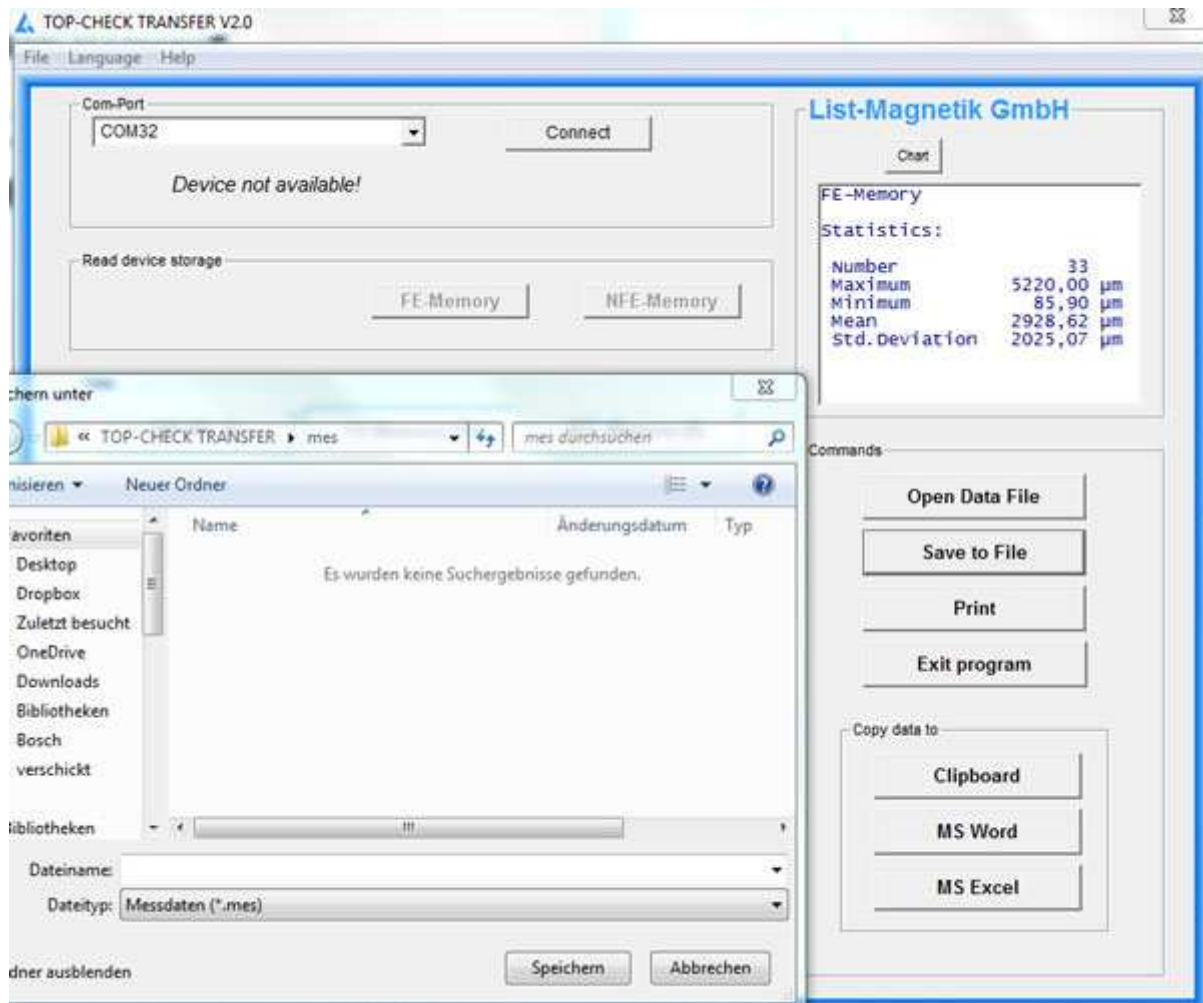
TOP-CHECK TRANSFER V2.0

File Language Help

Com-Port
COM32
Connect

Device not available!

Read device storage
FE-Memory
NFE-Memory

List-Magnetik GmbH

Chart

FE-Memory

Statistics:

| Number | 33 |
|---|---|
| Maximum | 5220,00 µm |
| Minimum | 85,90 µm |
| Mean | 2928,62 µm |
| Std.Deviation | 2025,07 µm |

chern unter

« TOP-CHECK TRANSFER ▸ mes
mes durchsuchen

nisieren ▾ Neuer Ordner

avoriten
Desktop
Dropbox
Zuletzt besucht
OneDrive
Downloads
Bibliotheken
Bosch
verschickt

ibliotheken

Name Änderungsdatum Typ

Es wurden keine Suchergebnisse gefunden.

Dateiname:
Dateityp: Messdaten (*.mes)

dner ausblenden

Speichern Abbrechen

Commands
Open Data File
Save to File
Print
Exit program

Copy data to
Clipboard
MS Word
MS Excel